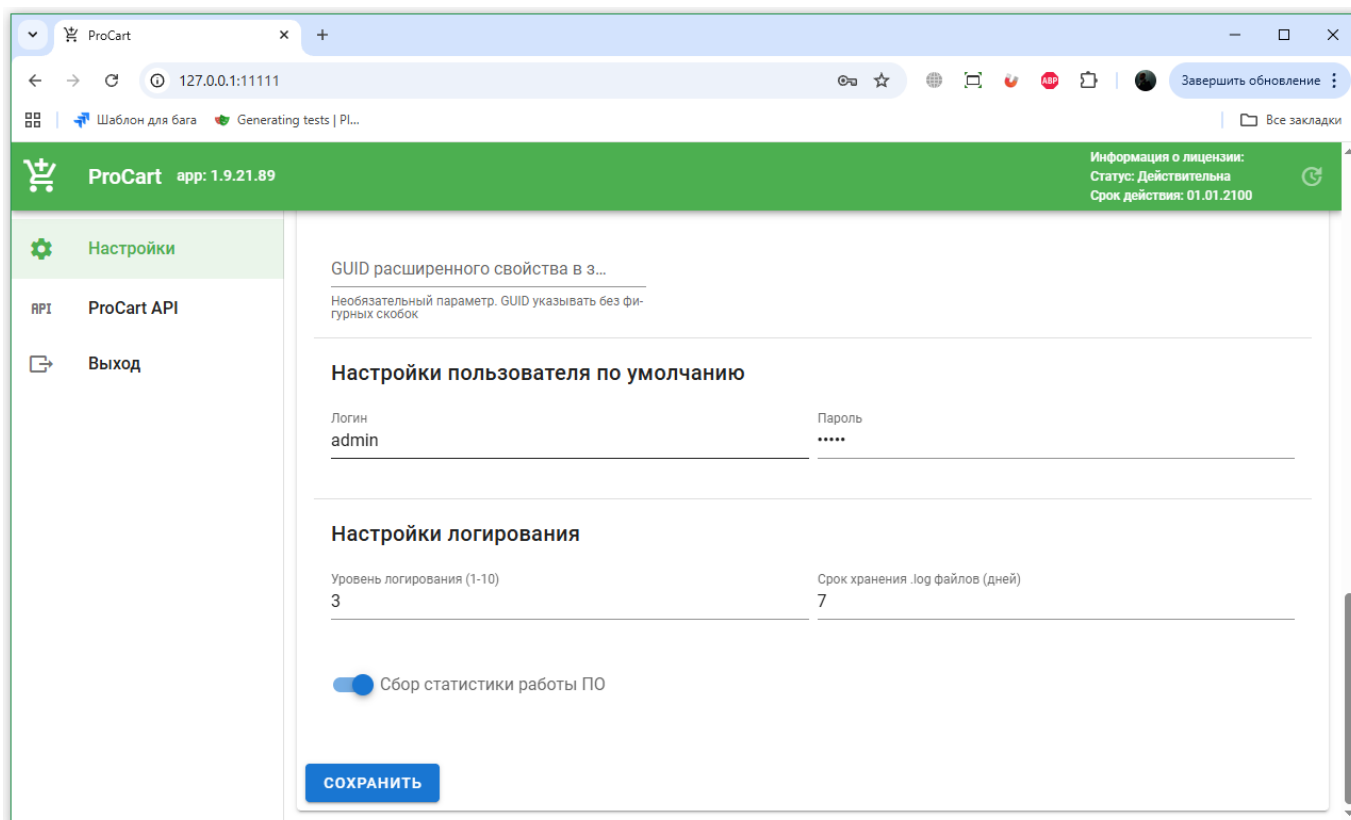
ProCart
127.0.0.1:11111
Завершить обновление
Шаблон для бага Generating tests | Pl...
Все закладки

ProCart app: 1.9.21.89
Информация о лицензии:
Статус: Действительна
Срок действия: 01.01.2100

Настройки
API ProCart API
Выход

GUID расширенного свойства в з...
Необязательный параметр. GUID указывать без фигурных скобок

Настройки пользователя по умолчанию

Логин
admin
Пароль
•••••

Настройки логирования

Уровень логирования (1-10)
3
Срок хранения .log файлов (дней)
7

Сбор статистики работы ПО

СОХРАНИТЬ